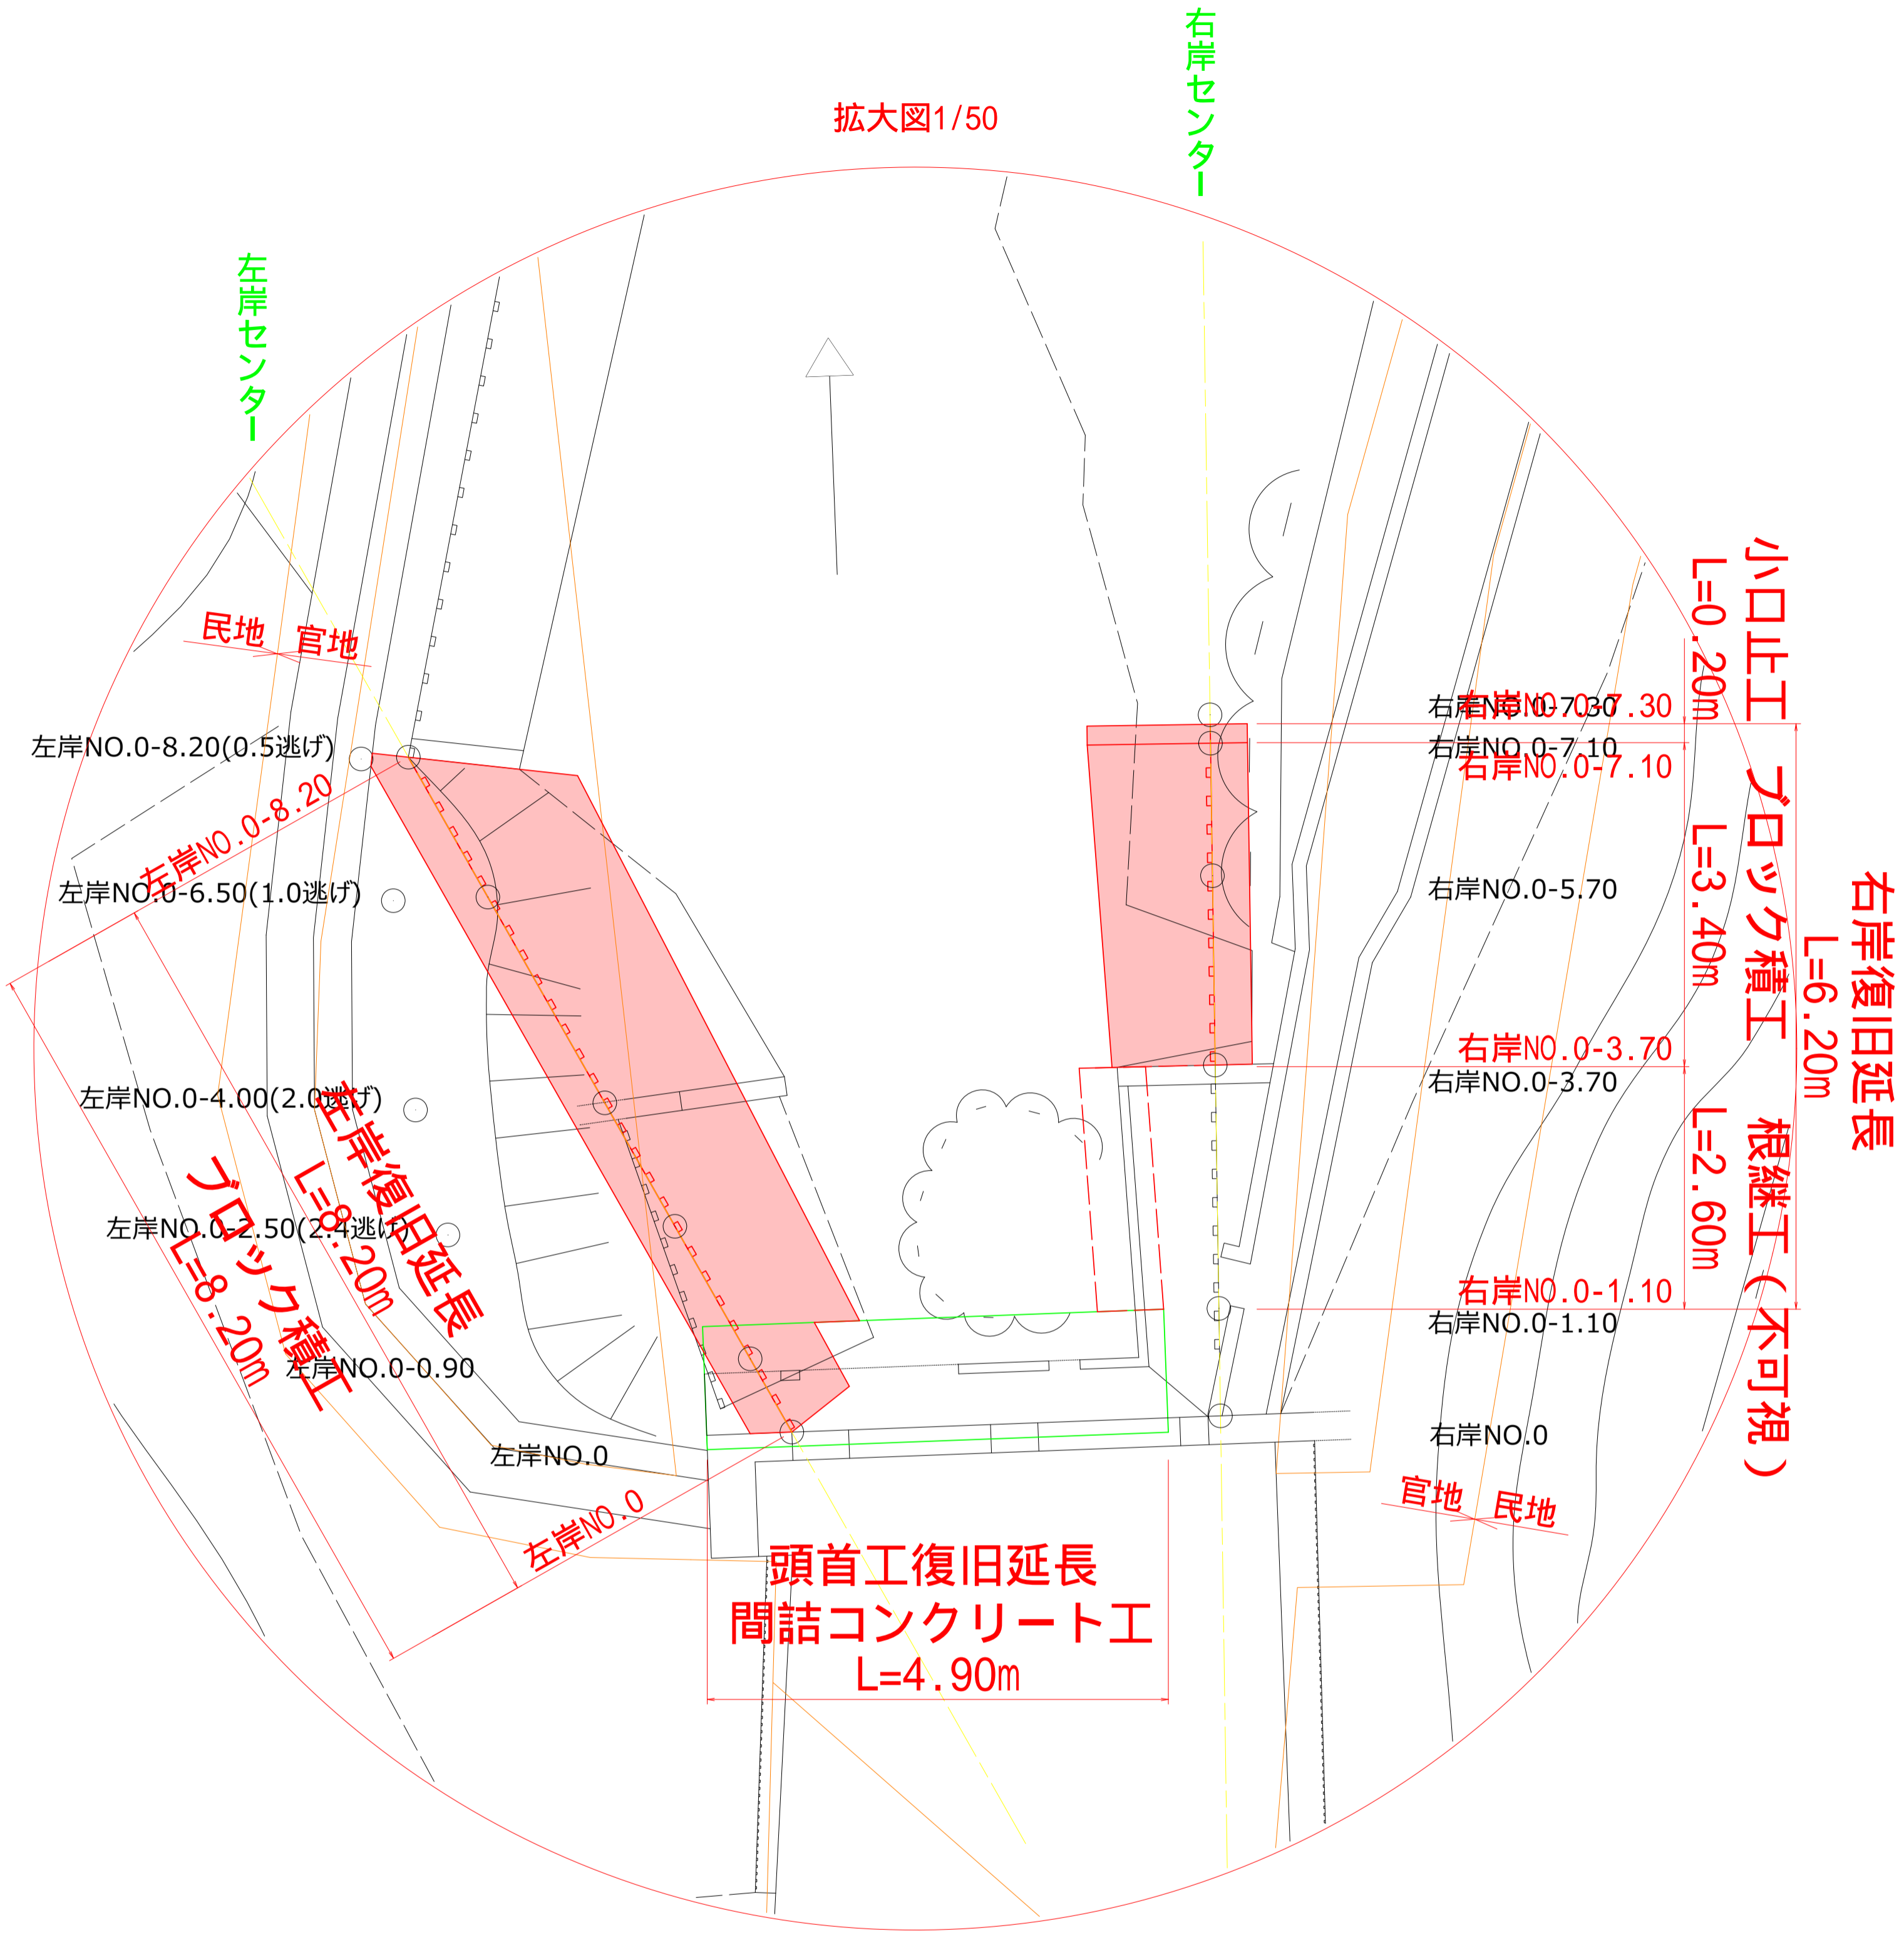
右岸センター

拡大図1/50

左岸センター

民地 官地

左岸NO.0-8.20(0.5逃げ)

左岸NO.0-8.20

左岸NO.0-6.50(1.0逃げ)

左岸NO.0-4.00(2.0逃げ)

左岸NO.0-2.50(2.4逃げ)

左岸復旧延長
L=8.20m

ブロック積工
L=8.20m

左岸NO.0-0.90

左岸NO.0

左岸NO.0

右岸NO.0-7.30
右岸NO.0-7.30
右岸NO.0-7.10
右岸NO.0-7.10
右岸NO.0-5.70
右岸NO.0-3.70
右岸NO.0-3.70
右岸NO.0-1.10
右岸NO.0-1.10
右岸NO.0

小口止工
L=0.20m

ブロック積工
L=3.40m

根継工（不可視）
L=2.60m

右岸復旧延長
L=6.20m

官地 民地

頭首工復旧延長
間詰コンクリート工
L=4.90m